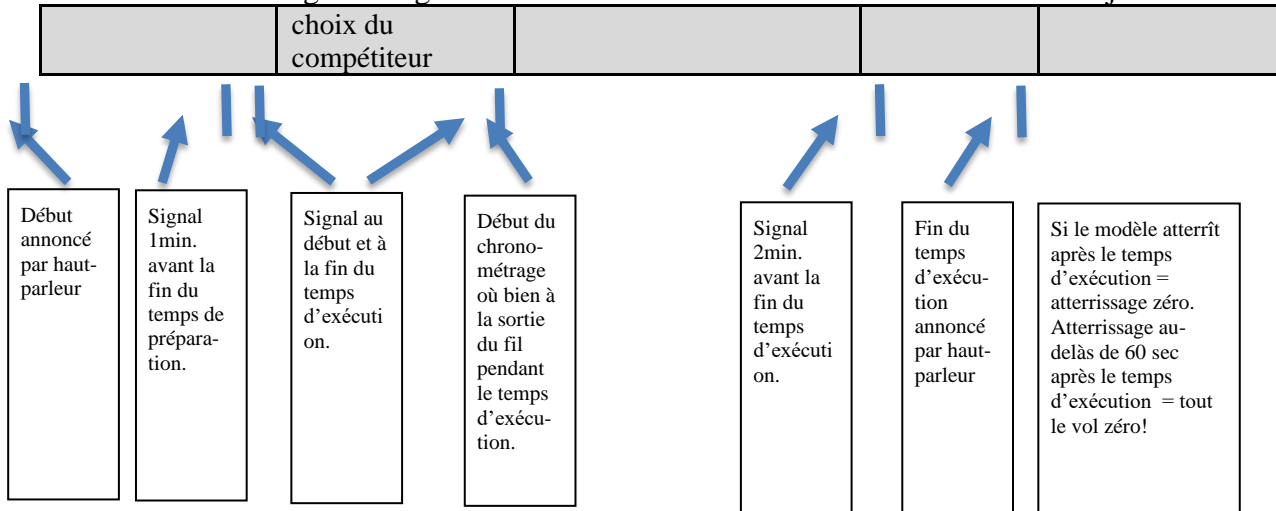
choix du compétiteur

Début annoncé par haut-parleur

Signal 1min. avant la fin du temps de préparation.

Signal au début et à la fin du temps d'exécution.

Début du chronométrage où bien à la sortie du fil pendant le temps d'exécution.

Signal 2min. avant la fin du temps d'exécution.

Fin du temps d'exécution annoncé par haut-parleur

Si le modèle atterrît après le temps d'exécution = atterrissage zéro. Atterrissage au-delàs de 60 sec après le temps d'exécution = tout le vol zéro!